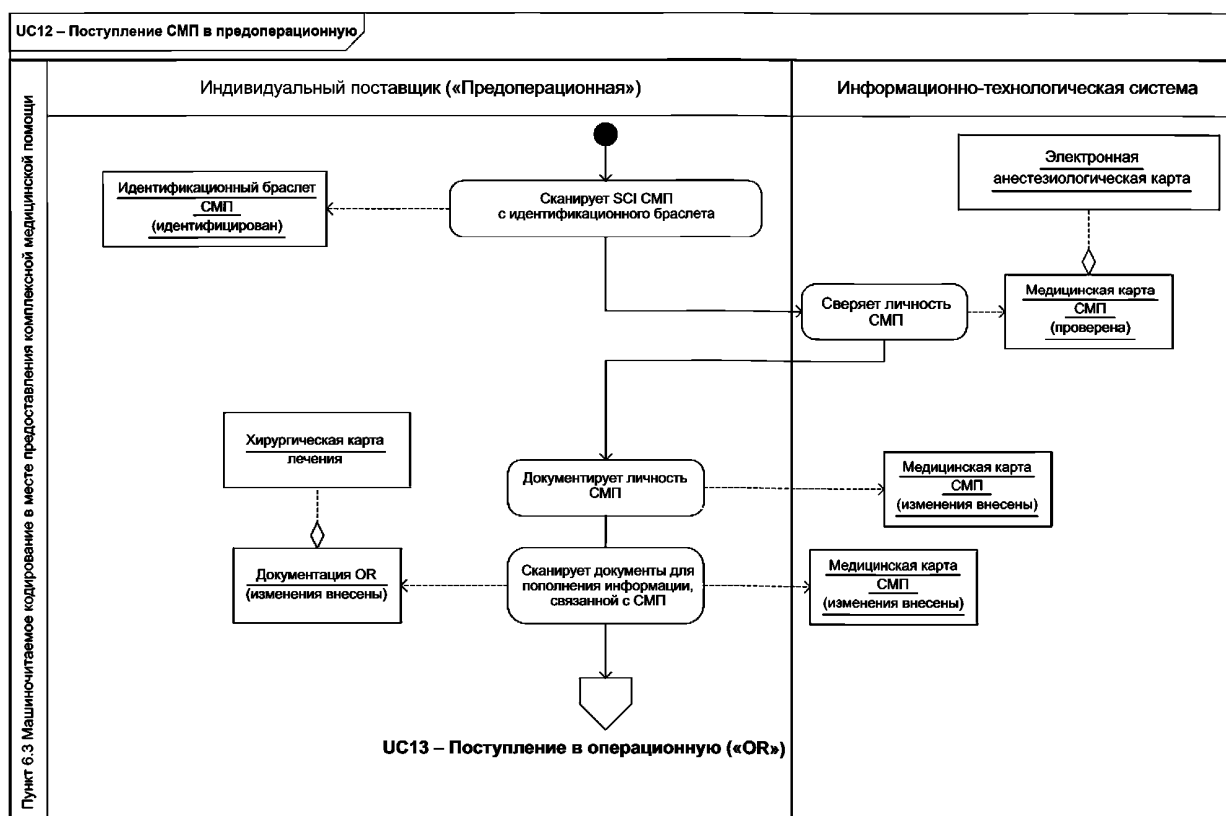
UC12 – Поступление СМП в предоперационную

Пункт 6.3 Машиночитаемое кодирование в месте предоставления комплексной медицинской помощи

Индивидуальный поставщик («Предоперационная»)

Информационно-технологическая система

Электронная анестезиологическая карта

Идентификационный браслет СМП (идентифицирован)

Сканирует SCI СМП с идентификационного браслета

Сверяет личность СМП

Медицинская карта СМП (проверена)

Хирургическая карта лечения

Документирует личность СМП

Медицинская карта СМП (изменения внесены)

Документация OR (изменения внесены)

Сканирует документы для пополнения информации, связанной с СМП

Медицинская карта СМП (изменения внесены)

UC13 – Поступление в операционную («OR»)